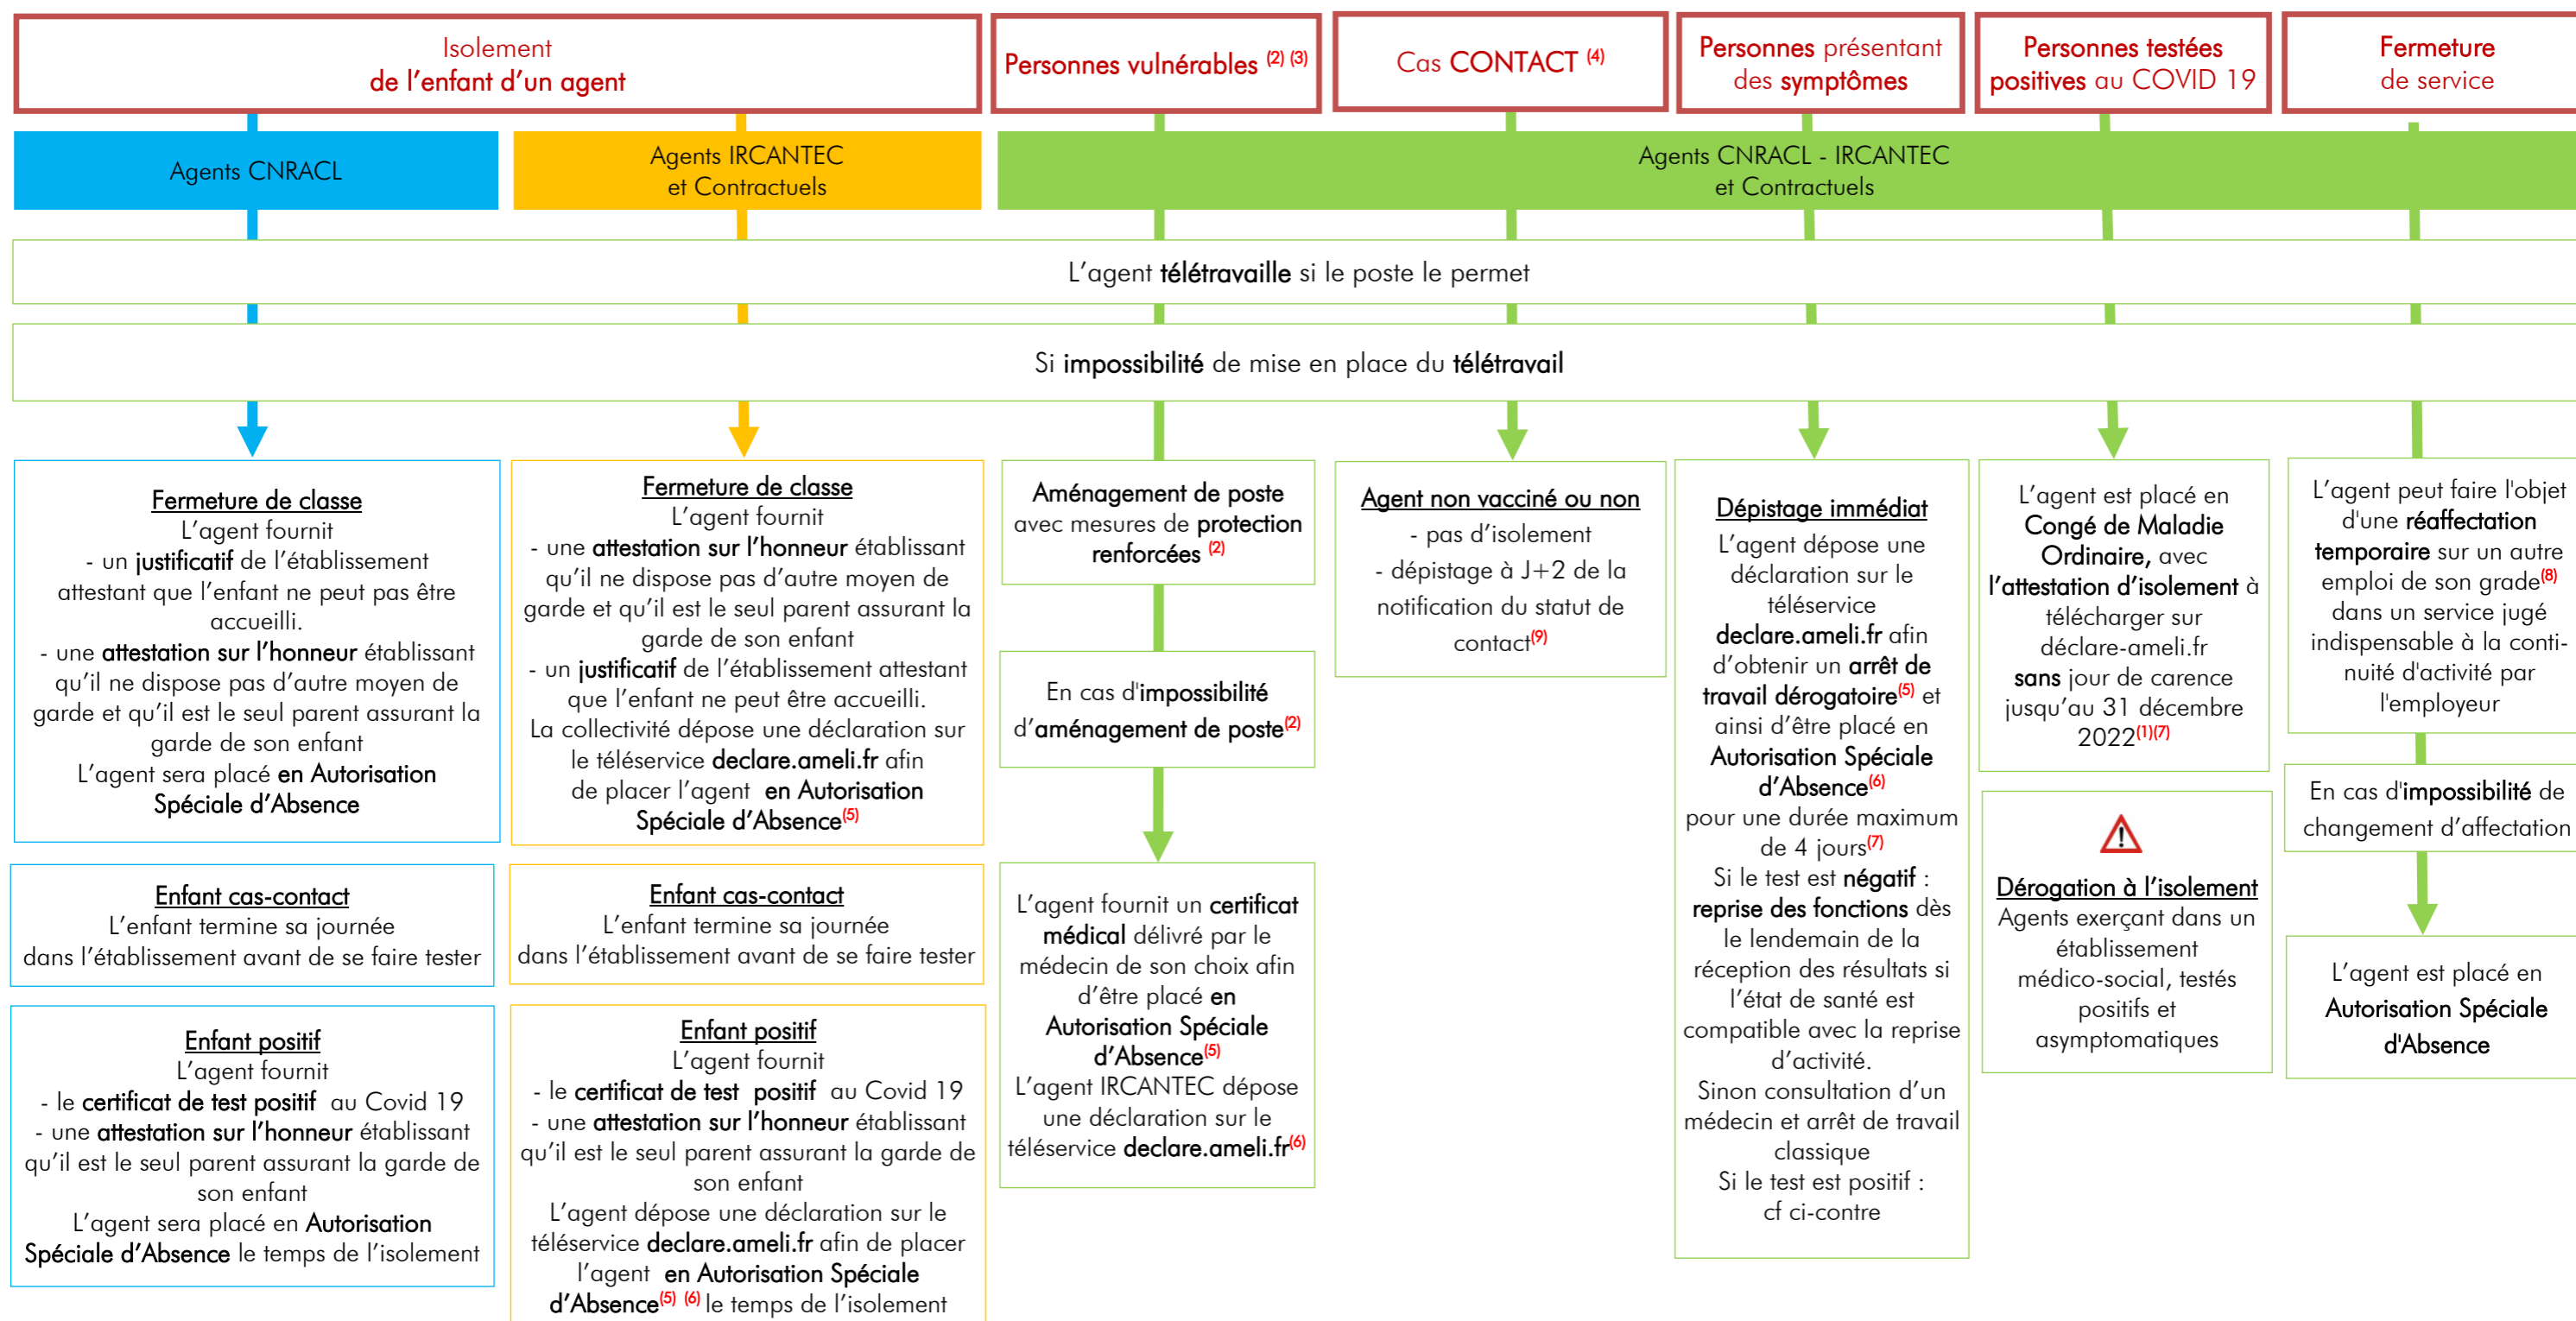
Isolement de l’enfant d’un agent

Personnes vulnérables $^{(2)}$ $^{(3)}$

Cas CONTACT $^{(4)}$

Personnes présentant des symptômes

Personnes testées positives au COVID 19

Fermeture de service

Agents CNRACL

Agents IRCANTEC et Contractuels

Agents CNRACL - IRCANTEC et Contractuels

L’agent télétravaille si le poste le permet

Si impossibilité de mise en place du télétravail

Fermeture de classe
L’agent fournit
- un justificatif de l’établissement attestant que l’enfant ne peut pas être accueilli.
- une attestation sur l’honneur établissant qu’il ne dispose pas d’autre moyen de garde et qu’il est le seul parent assurant la garde de son enfant
L’agent sera placé en Autorisation Spéciale d’Absence

Enfant cas-contact
L’enfant termine sa journée dans l’établissement avant de se faire tester

Enfant positif
L’agent fournit
- le certificat de test positif au Covid 19
- une attestation sur l’honneur établissant qu’il est le seul parent assurant la garde de son enfant
L’agent sera placé en Autorisation Spéciale d’Absence le temps de l’isolement

Fermeture de classe
L’agent fournit
- une attestation sur l’honneur établissant qu’il ne dispose pas d’autre moyen de garde et qu’il est le seul parent assurant la garde de son enfant
- un justificatif de l’établissement attestant que l’enfant ne peut être accueilli.
La collectivité dépose une déclaration sur le téléservice declare.ameli.fr afin de placer l’agent en Autorisation Spéciale d’Absence$^{(5)}$

Enfant cas-contact
L’enfant termine sa journée dans l’établissement avant de se faire tester

Enfant positif
L’agent fournit
- le certificat de test positif au Covid 19
- une attestation sur l’honneur établissant qu’il est le seul parent assurant la garde de son enfant
L’agent dépose une déclaration sur le téléservice declare.ameli.fr afin de placer l’agent en Autorisation Spéciale d’Absence$^{(5)}$ $^{(6)}$ le temps de l’isolement

Aménagement de poste avec mesures de protection renforcées $^{(2)}$

En cas d’impossibilité d’aménagement de poste$^{(2)}$

L’agent fournit un certificat médical délivré par le médecin de son choix afin d’être placé en Autorisation Spéciale d’Absence$^{(5)}$
L’agent IRCANTEC dépose une déclaration sur le téléservice declare.ameli.fr$^{(6)}$

Agent non vacciné ou non
- pas d’isolement
- dépistage à J+2 de la notification du statut de contact$^{(9)}$

Dépistage immédiat
L’agent dépose une déclaration sur le téléservice declare.ameli.fr afin d’obtenir un arrêt de travail dérogatoire$^{(5)}$ et ainsi d’être placé en Autorisation Spéciale d’Absence$^{(6)}$
pour une durée maximum de 4 jours$^{(7)}$
Si le test est négatif : reprise des fonctions dès le lendemain de la réception des résultats si l’état de santé est compatible avec la reprise d’activité.
Sinon consultation d’un médecin et arrêt de travail classique
Si le test est positif : cf ci-contre

L’agent est placé en Congé de Maladie Ordinaire, avec l’attestation d’isolement à télécharger sur déclare-ameli.fr sans jour de carence jusqu’au 31 décembre 2022$^{(1)(7)}$

Dérogation à l’isolement
Agents exerçant dans un établissement médico-social, testés positifs et asymptomatiques

L’agent peut faire l'objet d'une réaffectation temporaire sur un autre emploi de son grade$^{(8)}$ dans un service jugé indispensable à la continuité d'activité par l'employeur

En cas d'impossibilité de changement d’affectation

L’agent est placé en Autorisation Spéciale d'Absence